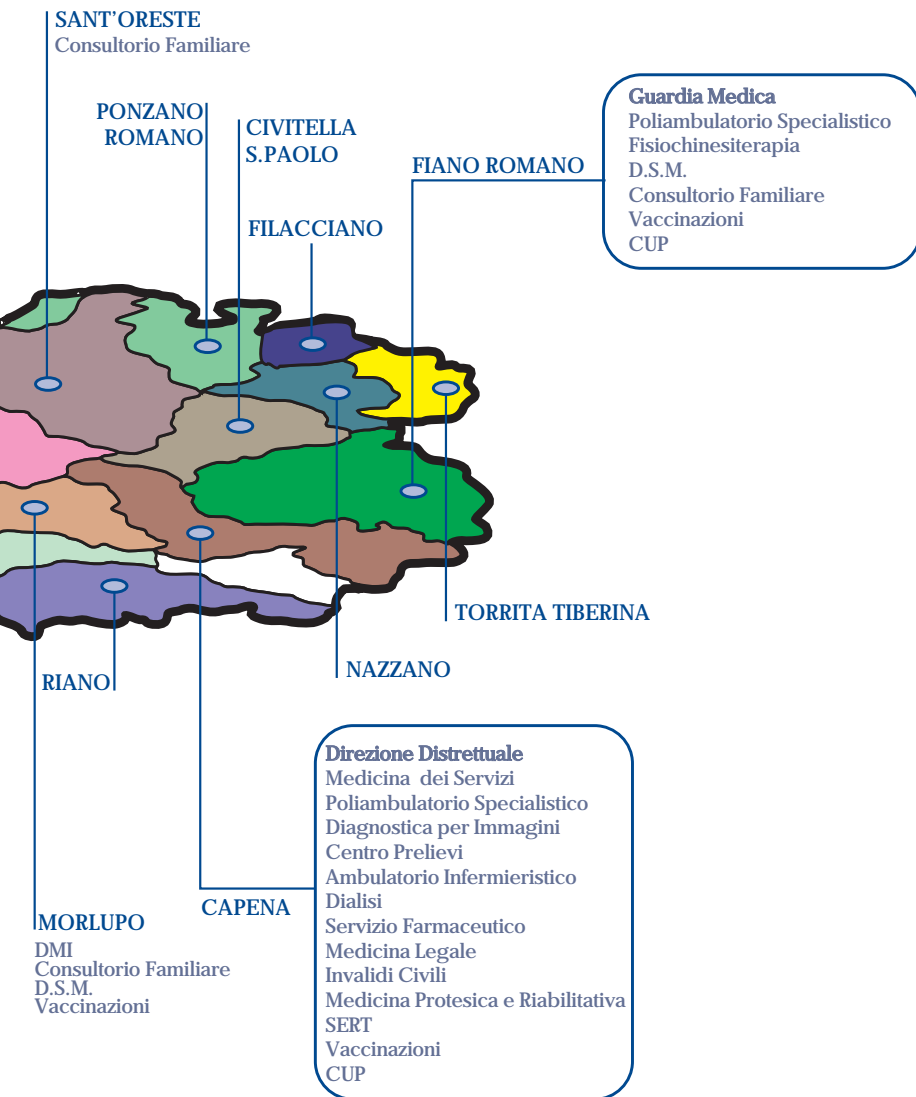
SANT'ORESTE
Consultorio Familiare

PONZANO ROMANO

CIVITELLA S.PAOLO

FILACCIANO

FIANO ROMANO

Guardia Medica
Poliambulatorio Specialistico
Fisiochinesiterapia
D.S.M.
Consultorio Familiare
Vaccinazioni
CUP

TORRITA TIBERINA

NAZZANO

RIANO

Direzione Distrettuale
Medicina dei Servizi
Poliambulatorio Specialistico
Diagnostica per Immagini
Centro Prelievi
Ambulatorio Infermieristico
Dialisi
Servizio Farmaceutico
Medicina Legale
Invalidi Civili
Medicina Protesica e Riabilitativa
SERT
Vaccinazioni
CUP

CAPENA

MORLUPO
DMI
Consultorio Familiare
D.S.M.
Vaccinazioni